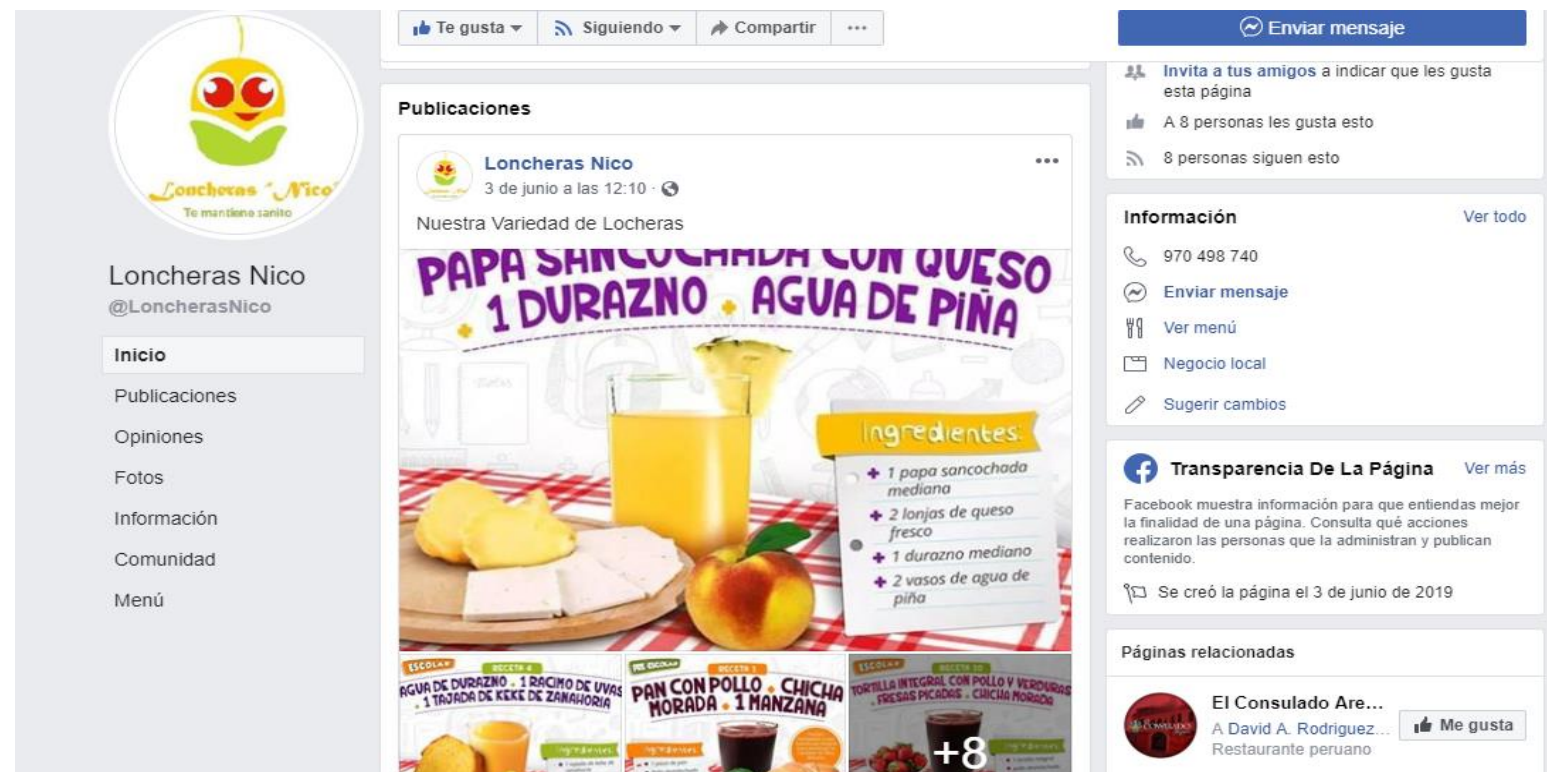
Loncheras "Nico"
Te mantiene sanito

Loncheras Nico
@LoncherasNico

Inicio
Publicaciones
Opiniones
Fotos
Información
Comunidad
Menú

Te gusta ▾ | Siguiendo ▾ | Compartir | ···

Publicaciones

Loncheras Nico
3 de junio a las 12:10 ·
Nuestra Variedad de Locheras

PAPA SANCOCHADA CON QUESO + 1 DURAZNO + AGUA DE PIÑA

Ingredientes:
+ 1 papa sancochada mediana
+ 2 lonjas de queso fresco
+ 1 durazno mediano
+ 2 vasos de agua de piña

ESCOLAR RECETA 4
AGUA DE DURAZNO . 1 RACIMO DE UVAS . 1 TAJADA DE KEKE DE ZANAHORIA

ESCOLAR RECETA 1
PAN CON POLLO . CHICHA MORADA . 1 MANZANA

ESCOLAR RECETA 10
TORTILLA INTEGRAL CON POLLO Y VERDURAS . FRESAS PICADAS . CHICHA MORADA

+8

Enviar mensaje

Invita a tus amigos a indicar que les gusta esta página
A 8 personas les gusta esto
8 personas siguen esto

Información
Ver todo
970 498 740
Enviar mensaje
Ver menú
Negocio local
Sugerir cambios

Transparencia De La Página
Ver más
Facebook muestra información para que entiendas mejor la finalidad de una página. Consulta qué acciones realizaron las personas que la administran y publican contenido.
Se creó la página el 3 de junio de 2019

Páginas relacionadas
El Consulado Are...
A David A. Rodriguez...
Restaurante peruano
Me gusta